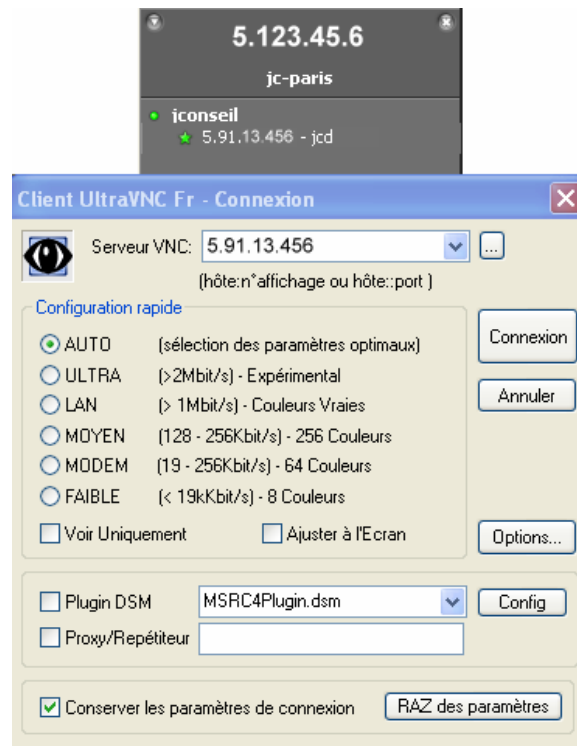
5.123.45.6

jc-paris

jconseil
5.91.13.456 - jcd

Client UltraVNC Fr - Connexion

Serveur VNC: 5.91.13.456 ...

(hôte:n°affichage ou hôte::port )

Configuration rapide

AUTO (sélection des paramètres optimaux)

ULTRA (>2Mbit/s) - Expérimental

LAN (> 1Mbit/s) - Couleurs Vraies

MOYEN (128 - 256Kbit/s) - 256 Couleurs

MODEM (19 - 256Kbit/s) - 64 Couleurs

FAIBLE (< 19kKbit/s) - 8 Couleurs

Voir Uniquement

Ajuster à l'Ecran

Connexion

Annuler

Options...

Plugin DSM MSRC4Plugin.dsm

Config

Proxy/Repétiteur

Conserver les paramètres de connexion

RAZ des paramètres